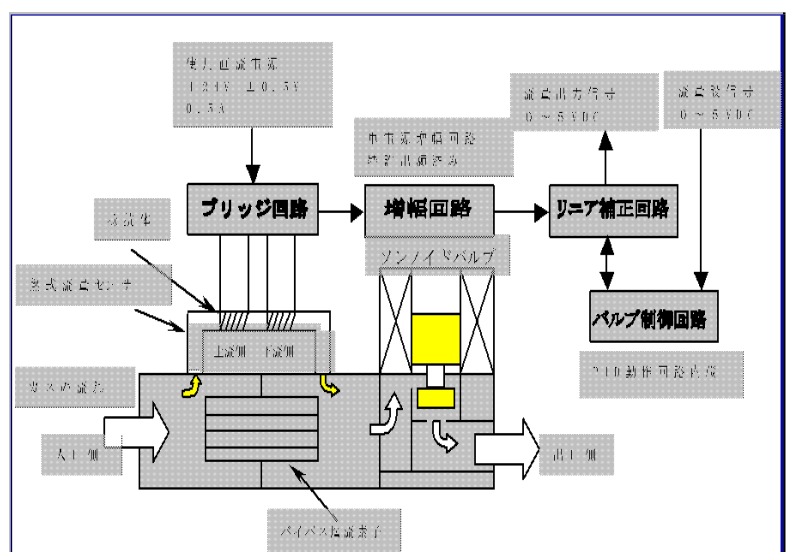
使用電源電流
+24V ±0.5V
0.5A

流量出力信号
0~5VDC

流量設定信号
0~5VDC

電圧電流増幅回路
特性温度補償

ブリッジ回路

増幅回路

リニア補正回路

発熱体

ソレノイドバルブ

熱式流量センサ

バルブ制御回路

上流側　下流側

PID制御回路内蔵

ガスの流れ

入口側

出口側

バイパス層流素子